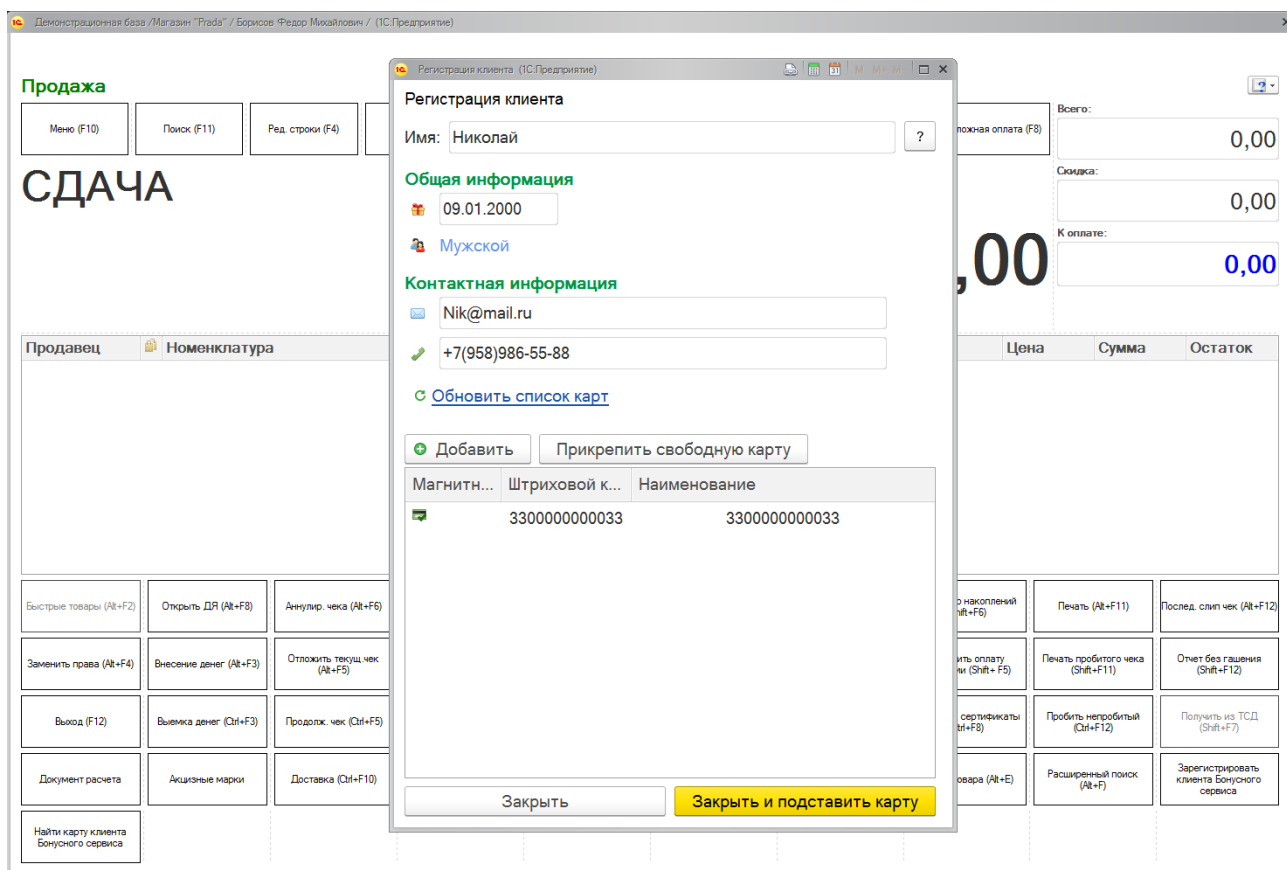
Демонстрационная база /Магазин "Prada" / Борисов Федор Михайлович / (1С:Предприятие)

Продажа

Меню (F10)
Поиск (F11)
Ред. строки (F4)
ложная оплата (F8)

СДАЧА

,00

Всего:
0,00
Скидка:
0,00
К оплате:
0,00

| Продавец | Номенклатура | Цена | Сумма | Остаток |
|---|---|---|---|---|

Быстрые товары (Alt+F2)
Открыть ДЯ (Alt+F8)
Аннулир. чека (Alt+F6)
накоплений hift+F6)
Печать (Alt+F11)
Послед. слип чек (Alt+F12)
Заменить права (Alt+F4)
Внесение денег (Alt+F3)
Отложить текущ.чек (Alt+F5)
ить оплату и (Shift+ F5)
Печать пробитого чека (Shift+F11)
Отчет без гашения (Shift+F12)
Выход (F12)
Выемка денег (Ctrl+F3)
Продолж. чек (Ctrl+F5)
сертификаты trl+F8)
Пробить непробитый (Ctrl+F12)
Получить из ТСД (Shift+F7)
Документ расчета
Акцизные марки
Доставка (Ctrl+F10)
овара (Alt+E)
Расширенный поиск (Alt+F)
Зарегистрировать клиента Бонусного сервиса
Найти карту клиента Бонусного сервиса

Регистрация клиента (1С:Предприятие)

Регистрация клиента
Имя: Николай ?

Общая информация
09.01.2000
Мужской

Контактная информация
Nik@mail.ru
+7(958)986-55-88

Обновить список карт

Добавить
Прикрепить свободную карту

| Магнитн... | Штриховой к... | Наименование |
|---|---|---|
| | 3300000000033 | 3300000000033 |

Закрыть
Закрыть и подставить карту